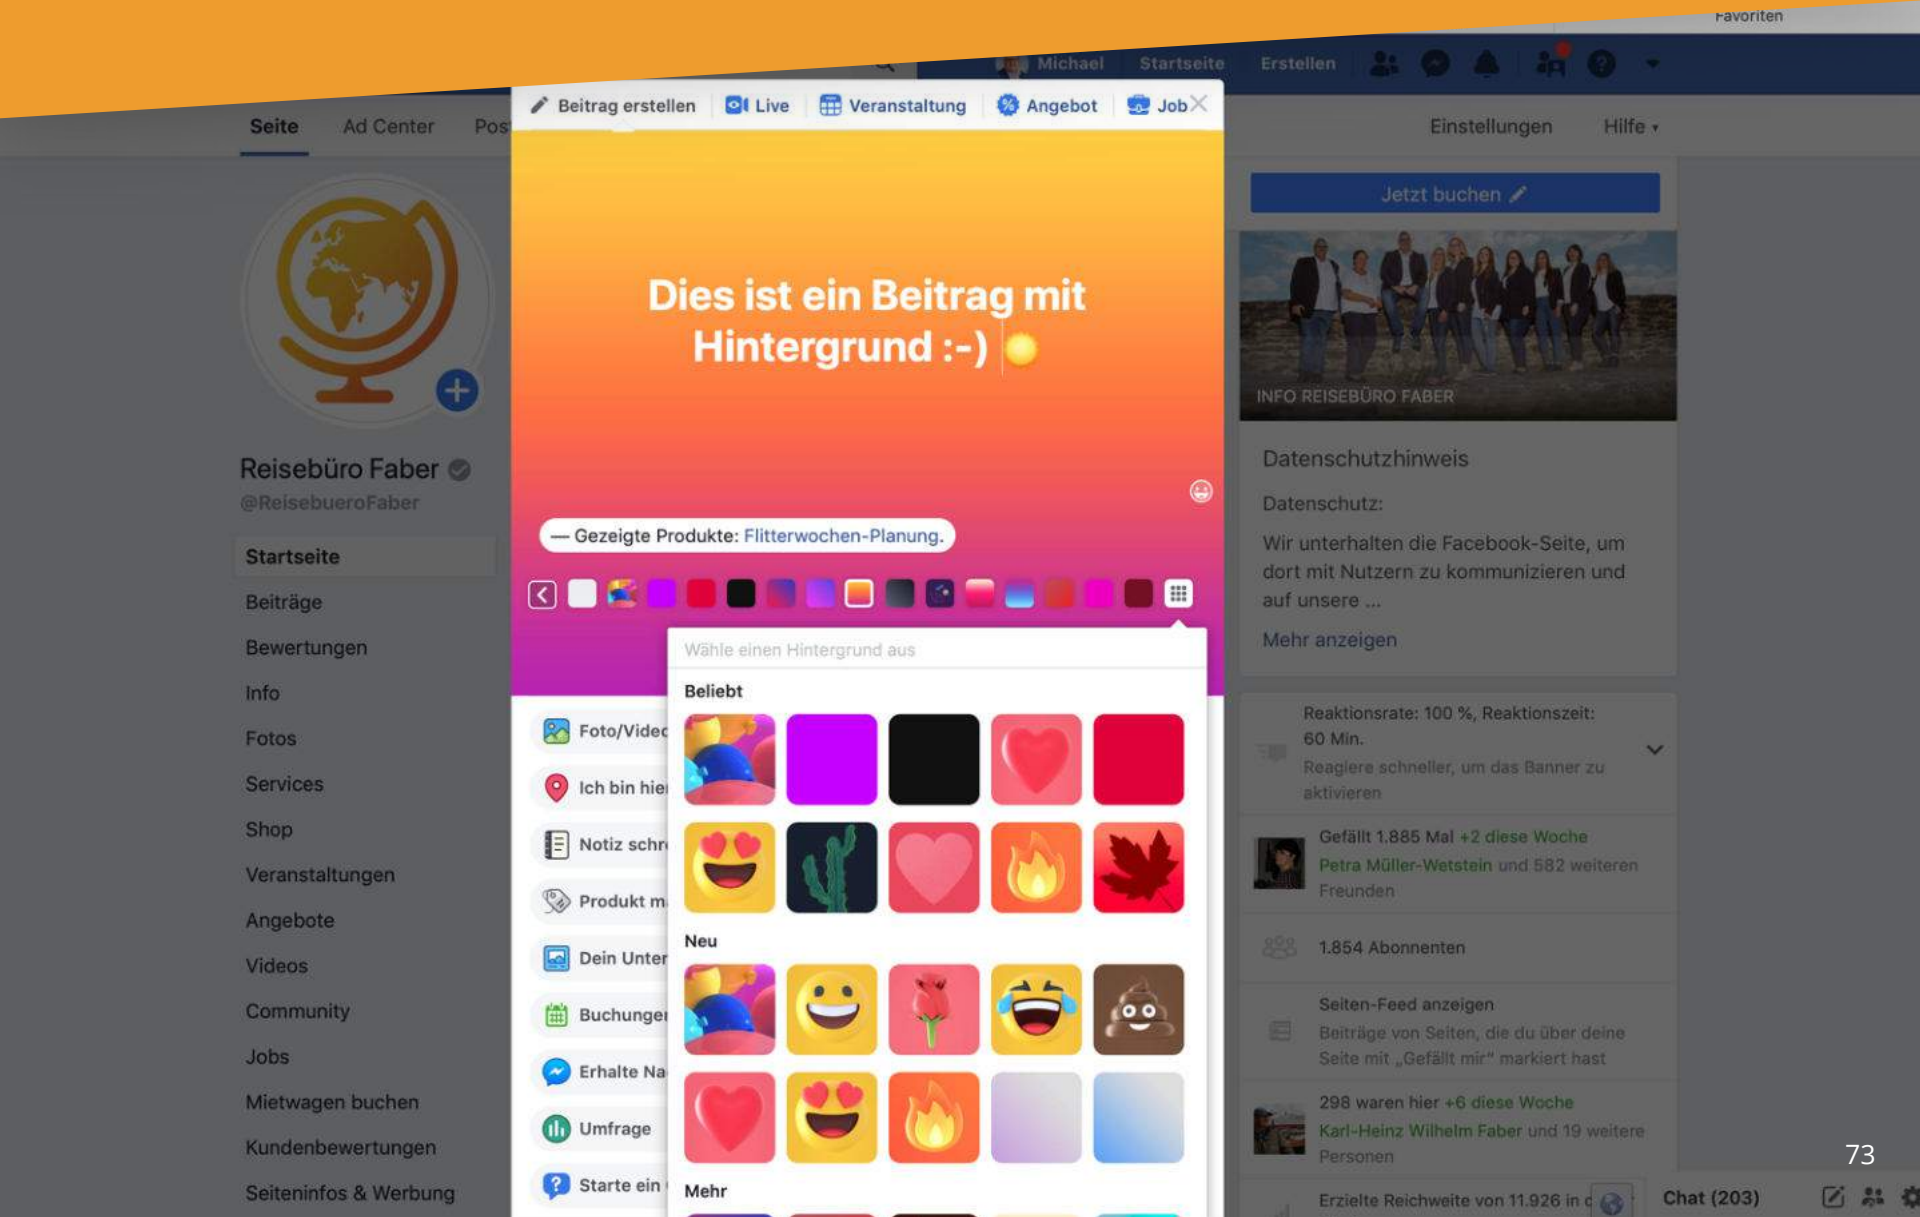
Favoriten

Michael Startseite Erstellen

Seite Ad Center Pos

Beitrag erstellen Live Veranstaltung Angebot Job

Einstellungen Hilfe

Jetzt buchen

INFO REISEBÜRO FABER

Reisebüro Faber
@ReisebueroFaber

Startseite
Beiträge
Bewertungen
Info
Fotos
Services
Shop
Veranstaltungen
Angebote
Videos
Community
Jobs
Mietwagen buchen
Kundenbewertungen
Seiteninfos & Werbung

Dies ist ein Beitrag mit Hintergrund :-)

— Gezeigte Produkte: Flitterwochen-Planung.

Wähle einen Hintergrund aus

Beliebt

Neu

Mehr

Foto/Video
Ich bin hier
Notiz schr
Produkt m
Dein Unter
Buchungen
Erhalte Na
Umfrage
Starte ein

Datenschutzhinweis

Datenschutz:

Wir unterhalten die Facebook-Seite, um dort mit Nutzern zu kommunizieren und auf unsere ...

Mehr anzeigen

Reaktionsrate: 100 %, Reaktionszeit: 60 Min.
Reagiere schneller, um das Banner zu aktivieren

Gefällt 1.885 Mal +2 diese Woche
Petra Müller-Wetstein und 582 weiteren Freunden

1.854 Abonnenten

Seiten-Feed anzeigen
Beiträge von Seiten, die du über deine Seite mit „Gefällt mir" markiert hast

298 waren hier +6 diese Woche
Karl-Heinz Wilhelm Faber und 19 weitere Personen

Erzielte Reichweite von 11.926 in d

Chat (203)

73